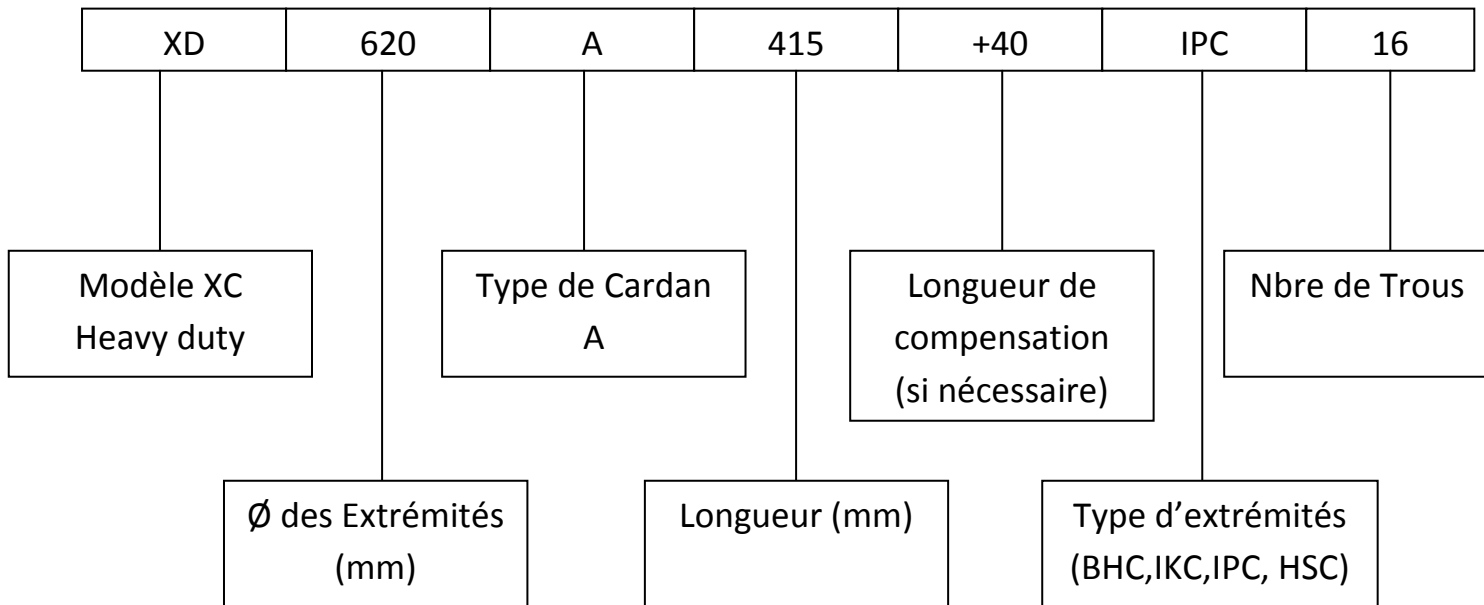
| XD | 620 | A | 415 | +40 | IPC | 16 |
|---|---|---|---|---|---|---|

Modèle XC Heavy duty

Type de Cardan A

Longueur de compensation (si nécessaire)

Nbre de Trous

Ø des Extrémités (mm)

Longueur (mm)

Type d’extrémités (BHC,IKC,IPC, HSC)